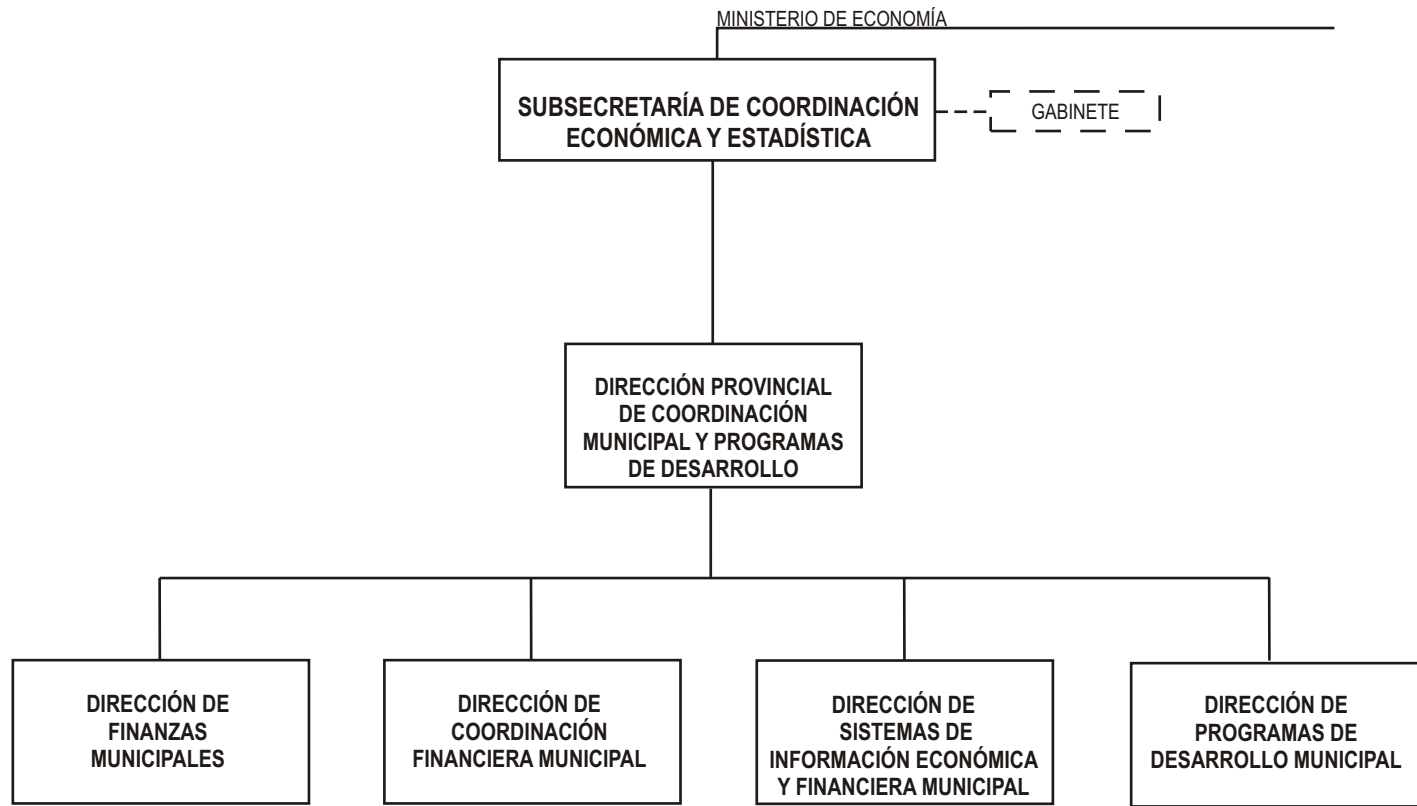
MINISTERIO DE ECONOMÍA

SUBSECRETARÍA DE COORDINACIÓN ECONÓMICA Y ESTADÍSTICA

GABINETE

DIRECCIÓN PROVINCIAL DE COORDINACIÓN MUNICIPAL Y PROGRAMAS DE DESARROLLO

DIRECCIÓN DE FINANZAS MUNICIPALES

DIRECCIÓN DE COORDINACIÓN FINANCIERA MUNICIPAL

DIRECCIÓN DE SISTEMAS DE INFORMACIÓN ECONÓMICA Y FINANCIERA MUNICIPAL

DIRECCIÓN DE PROGRAMAS DE DESARROLLO MUNICIPAL